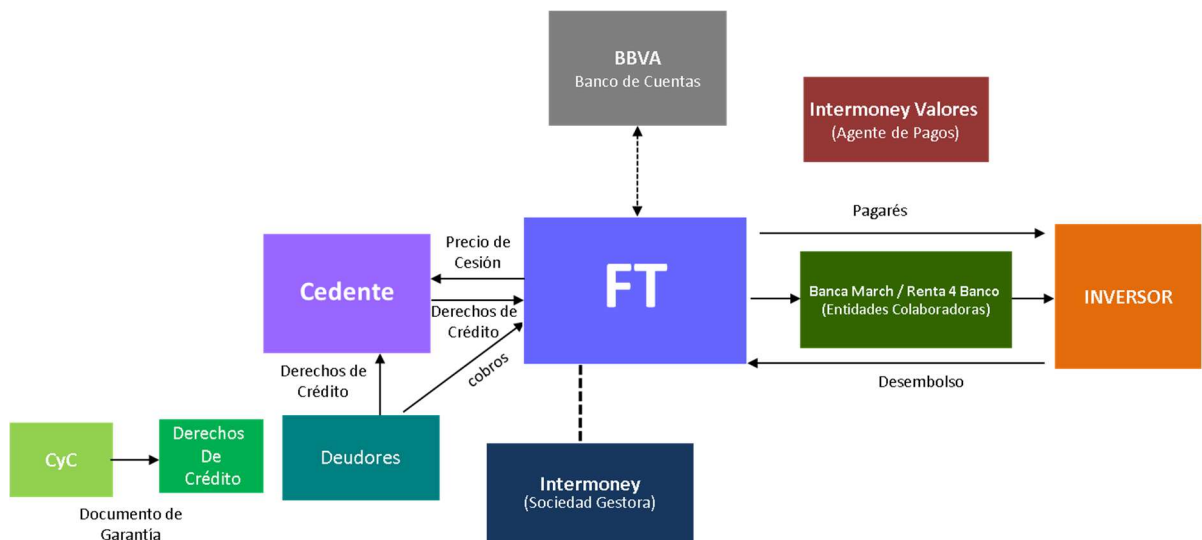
BBVA
Banco de Cuentas

Intermoney Valores
(Agente de Pagos)

Pagarés

Precio de Cesión

Cedente

FT

Derechos de Crédito

Banca March / Renta 4 Banco
(Entidades Colaboradoras)

INVERSOR

Derechos de Crédito

cobros

Desembolso

CyC

Derechos De Crédito

Deudores

Intermoney
(Sociedad Gestora)

Documento de Garantía